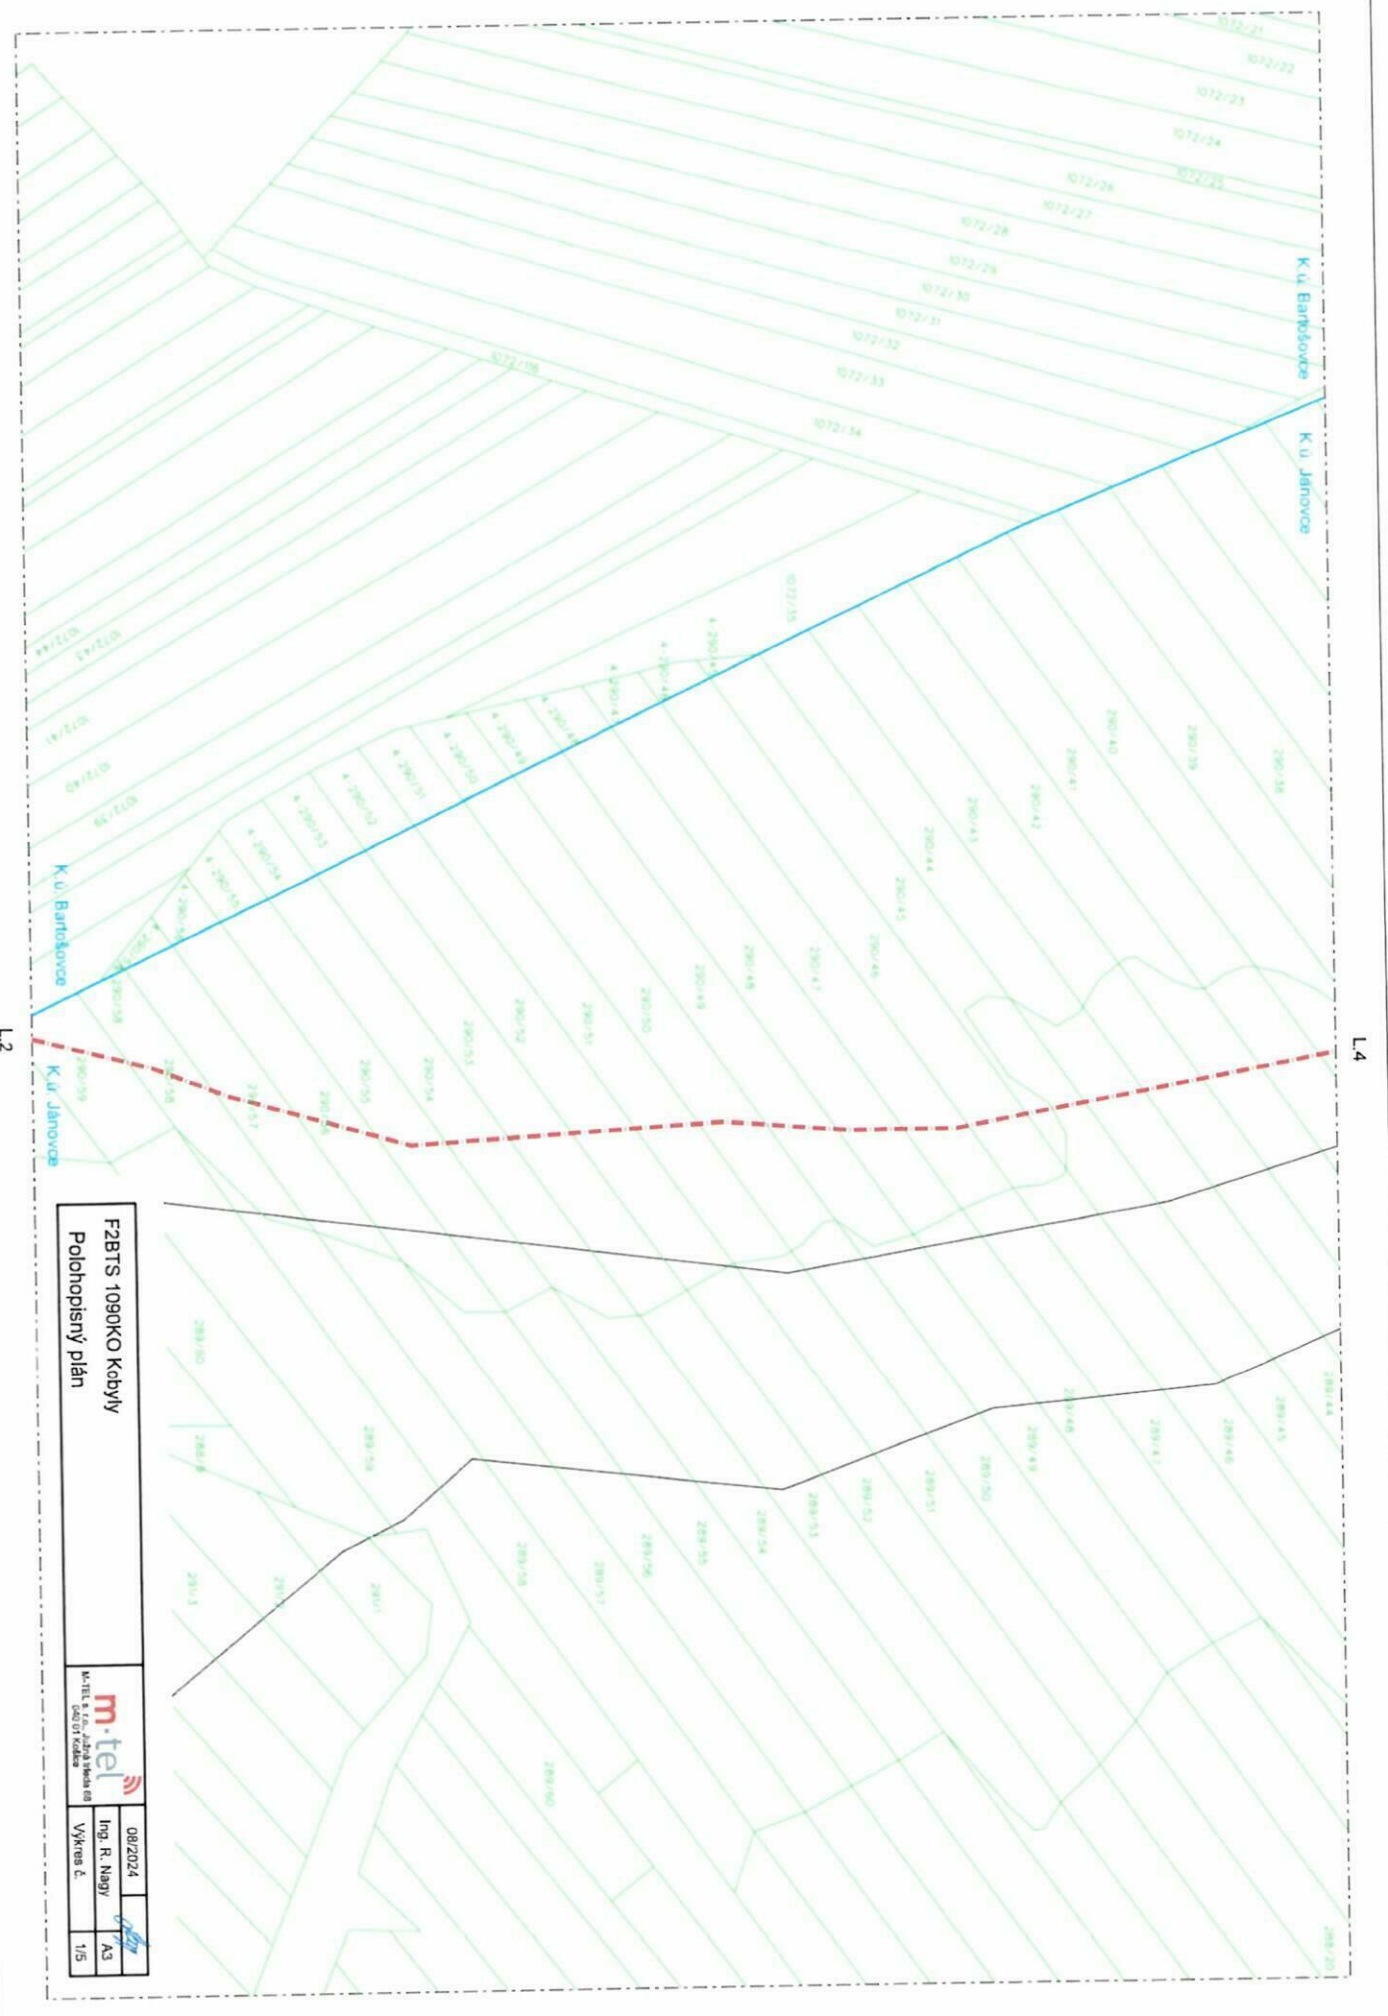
1072/21
1072/22
1072/23
1072/24
1072/25
1072/26
1072/27
1072/28
1072/29
1072/30
1072/31
1072/32
1072/33
1072/34
1072/16
1072/15

K.ú. Bartošovce
K.ú. Jánovce

1072/43
1072/44
1072/41
1072/40
1072/39

4-290/47
4-290/48
4-290/49
4-290/50
4-290/51
4-290/52
4-290/53
4-290/54
4-290/55
4-290/56

290/38
290/39
290/40
290/41
290/42
290/43
290/44
290/45
290/46
290/47
290/48
290/49
290/50
290/51
290/52
290/53
290/54
290/55
290/56
290/57
290/58
290/59

K.ú. Bartošovce
K.ú. Jánovce

L.2
L.4

289/44
289/45
289/46
289/47
289/48
289/49
289/50
289/51
289/52
289/53
289/54
289/55
289/56
289/57
289/58
289/59
289/60
289/20

F2BTS 1090KO Kobyly
Polohopisný plán

m·tel
M-TEL s.r.o., Južná trieda 88
040 01 Košice

08/2024
Ing. R. Nagy
A3
Výkres č.
1/5